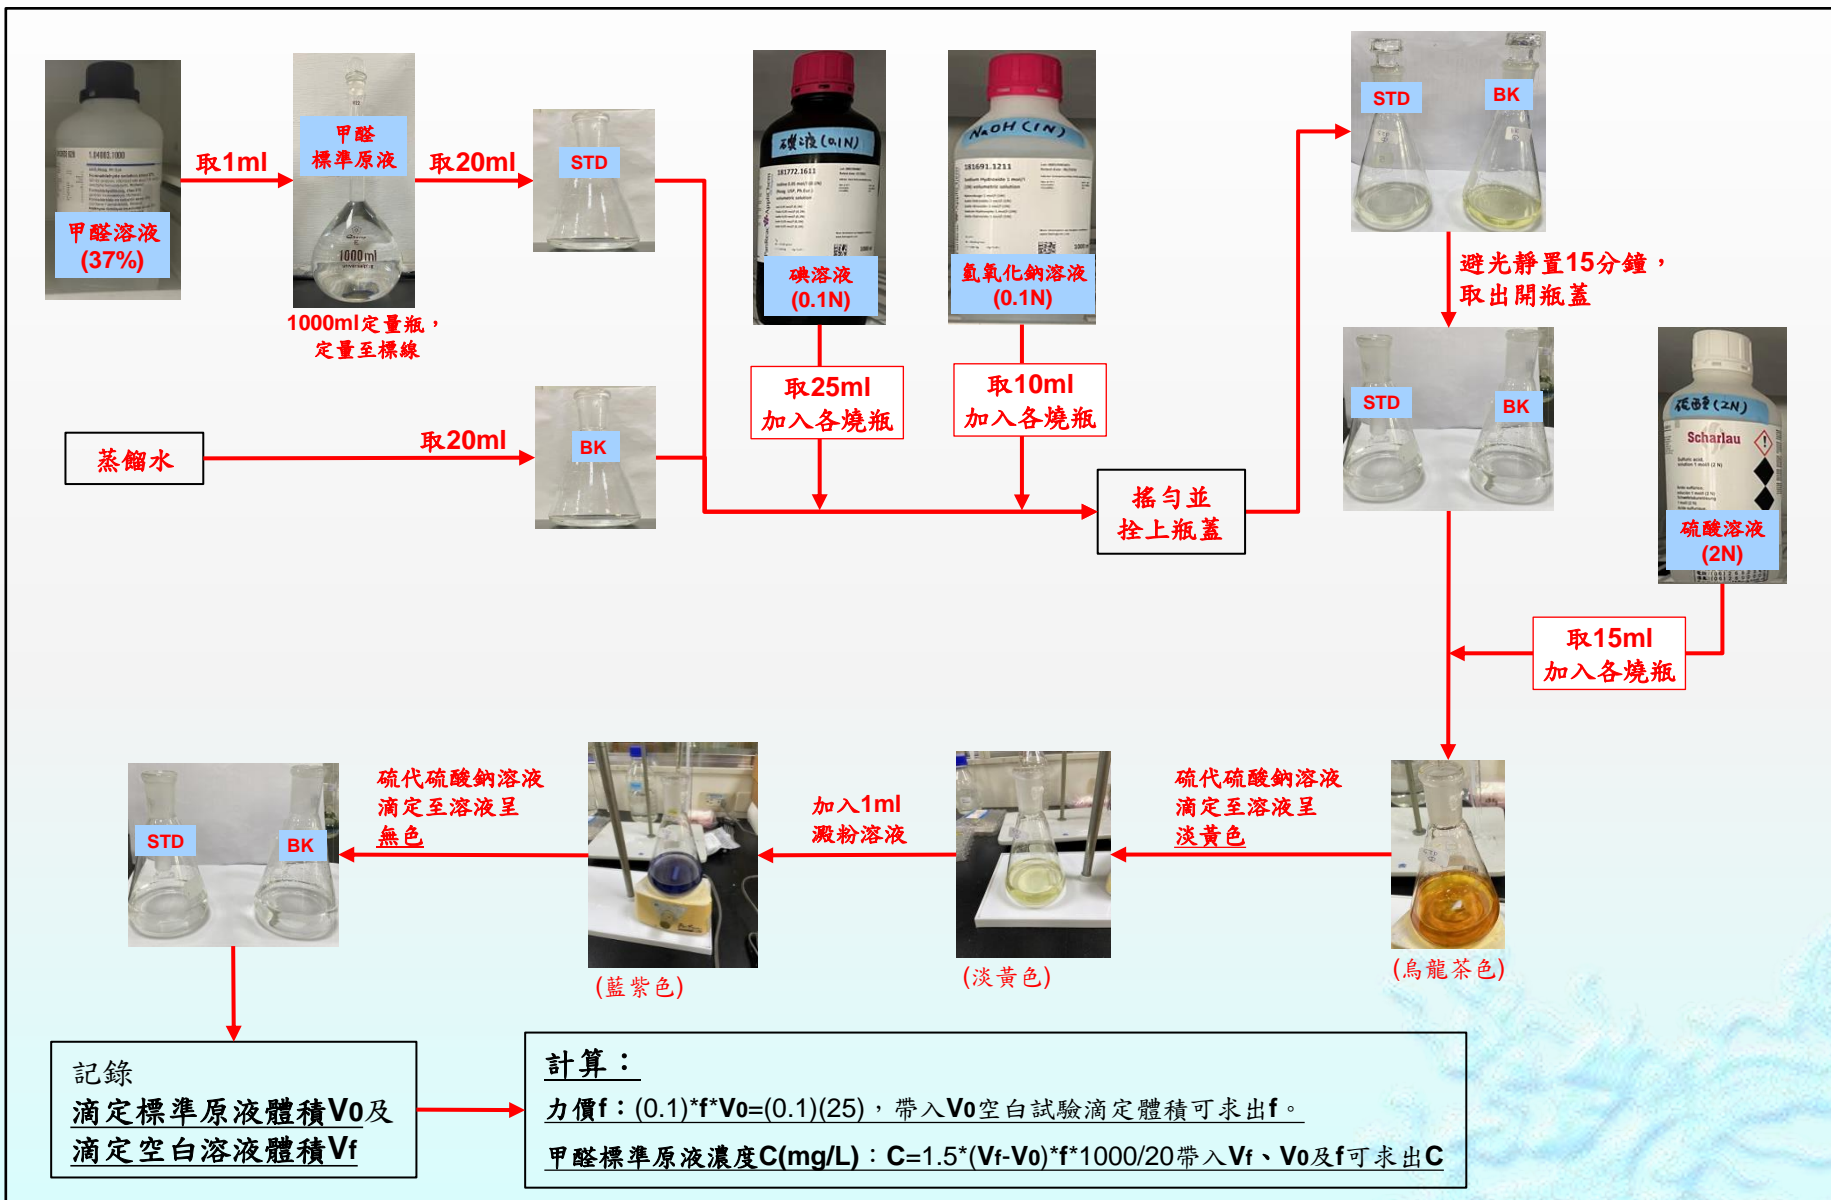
甲醛溶液 (37%)

取1ml

甲醛 標準原液

1000ml定量瓶，定量至標線

取20ml

STD

碘液(0.1N)

碘溶液 (0.1N)

NaOH (1N)

氫氧化鈉溶液 (0.1N)

STD

BK

避光靜置15分鐘，取出開瓶蓋

取25ml 加入各燒瓶

取10ml 加入各燒瓶

蒸餾水

取20ml

BK

搖勻並 拴上瓶蓋

STD

BK

硫酸(2N)

Scharlau

硫酸溶液 (2N)

取15ml 加入各燒瓶

STD

BK

硫代硫酸鈉溶液 滴定至溶液呈 無色

加入1ml 澱粉溶液

硫代硫酸鈉溶液 滴定至溶液呈 淡黃色

(藍紫色)

(淡黃色)

(烏龍茶色)

記錄
滴定標準原液體積V0及
滴定空白溶液體積Vf

計算：
力價f：(0.1)*f*V0=(0.1)(25)，帶入V0空白試驗滴定體積可求出f。
甲醛標準原液濃度C(mg/L)：C=1.5*(Vf-V0)*f*1000/20帶入Vf、V0及f可求出C